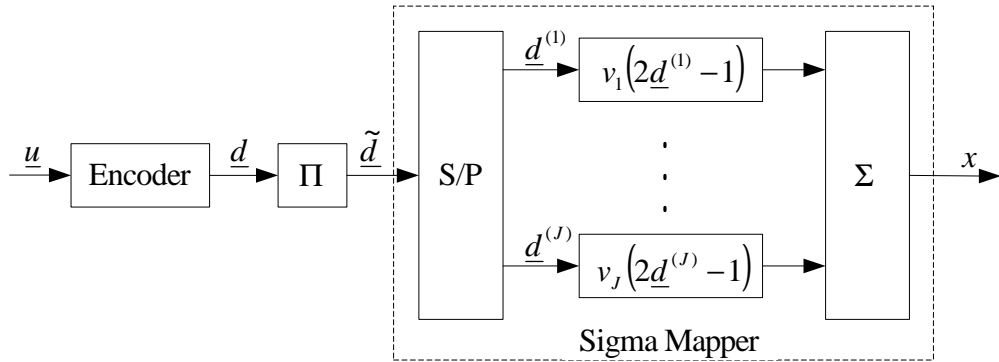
$\underline{u}$

Encoder

$\underline{d}$

$\Pi$

$\underline{\tilde{d}}$

S/P

$\underline{d}^{(1)}$

$v_1\left(2\underline{d}^{(1)}-1\right)$

$\vdots$

$\underline{d}^{(J)}$

$v_J\left(2\underline{d}^{(J)}-1\right)$

$\Sigma$

$x$

Sigma Mapper